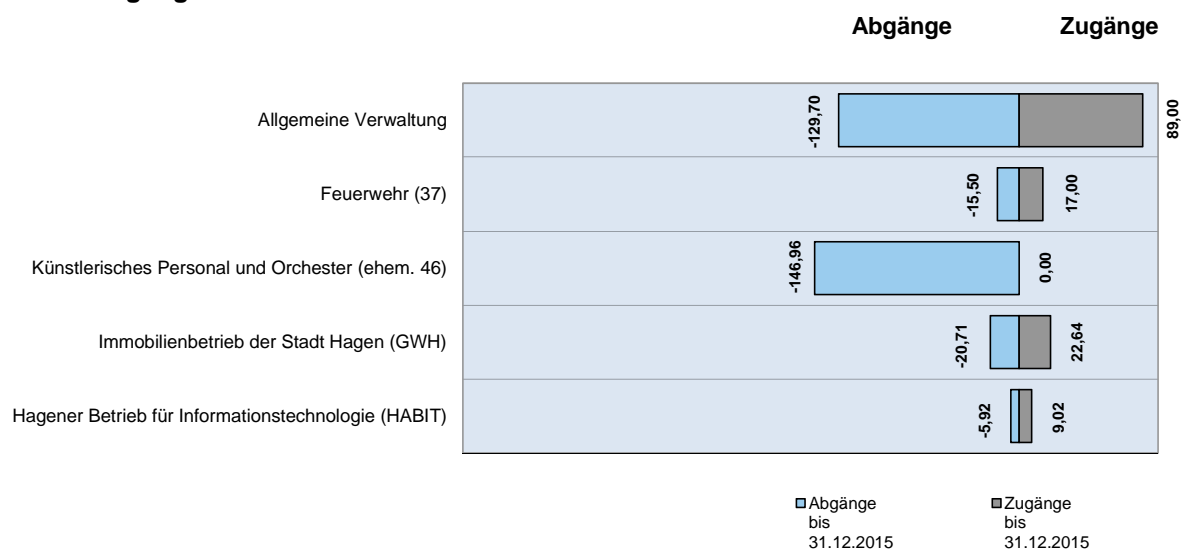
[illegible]

Abgänge Zugänge

Allgemeine Verwaltung
-129,70
89,00

Feuerwehr (37)
-15,50
17,00

Künstlerisches Personal und Orchester (ehem. 46)
-146,96
0,00

Immobilienbetrieb der Stadt Hagen (GWH)
-20,71
22,64

Hagener Betrieb für Informationstechnologie (HABIT)
-5,92
9,02

Abgänge bis 31.12.2015
Zugänge bis 31.12.2015